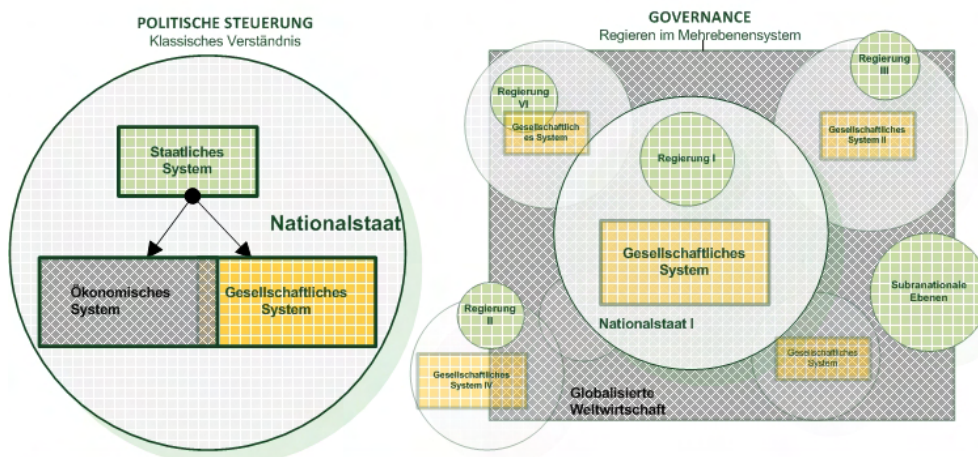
POLITISCHE STEUERUNG
Klassisches Verständnis

Staatliches System

Nationalstaat

Ökonomisches System

Gesellschaftliches System

GOVERNANCE
Regieren im Mehrebenensystem

Regierung VI

Gesellschaftliches System

Regierung III

Gesellschaftliches System II

Regierung I

Gesellschaftliches System

Subnationale Ebenen

Regierung II

Nationalstaat I

Gesellschaftliches System IV

Gesellschaftliches System

Globalisierte Weltwirtschaft